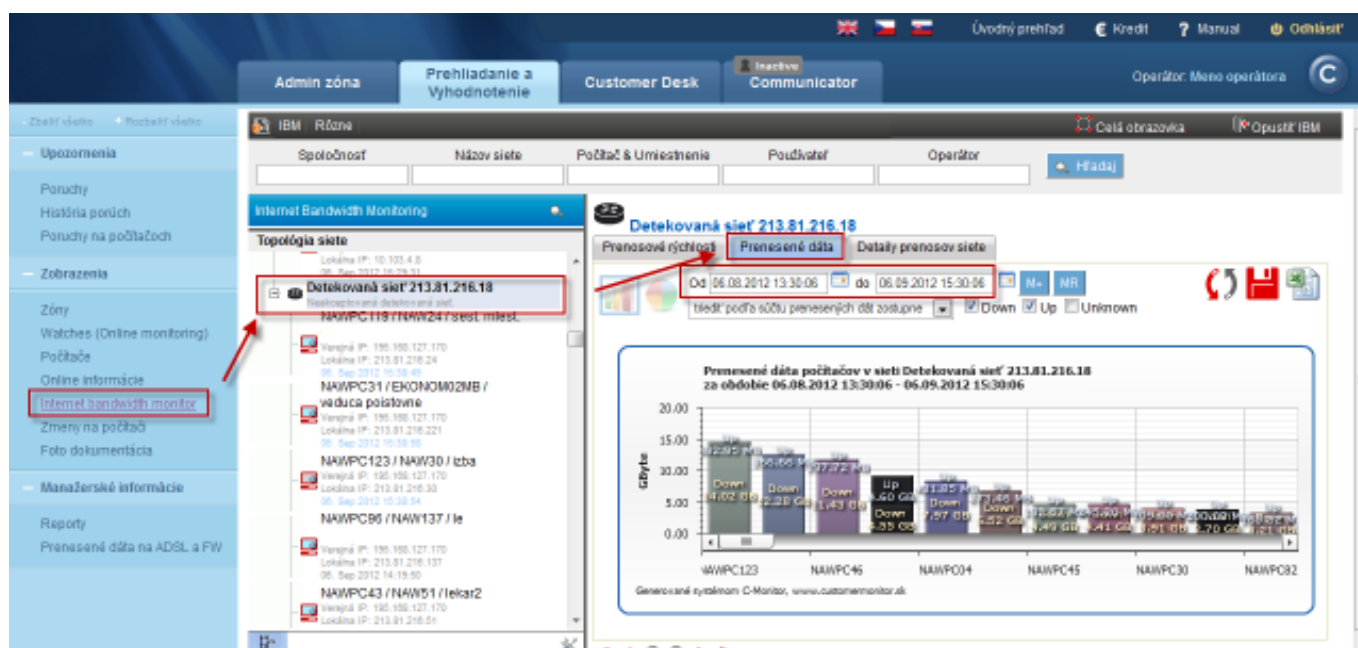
Úvodný prehľad  Kredit  Manual  Odhlásiť

Admin zóna  Prehliadanie a Vyhodnotenie  Customer Desk  Inactive Communicator  Operátor: Meno operátora

Zbaliť všetko  Rozbaliť všetko

Upozornenia
Poruchy
História porúch
Poruchy na počítačoch

Zobrazenia
Zóny
Watches (Online monitoring)
Počítače
Online informácie
Internet bandwidth monitor
Zmeny na počítači
Foto dokumentácia

Manažérske informácie
Reporty
Prenesené dáta na ADSL a FW

IBM  Rôzne  Celá obrazovka  Opustiť IBM

Spoločnosť  Názov siete  Počítač & Umiestnenie  Používateľ  Operátor  Hľadaj

Internet Bandwidth Monitoring
Topológia siete
Lokálna IP: 10.103.4.8
06. Sep 2012 15:29:31
Detekovaná sieť 213.81.216.18
Neakceptovaná detekovaná sieť
NAWPC119 / NAW24 / sest. miest.
Verejná IP: 195.168.127.170
Lokálna IP: 213.81.216.24
06. Sep 2012 15:38:49
NAWPC31 / EKONOM02MB / veduca poistovne
Verejná IP: 195.168.127.170
Lokálna IP: 213.81.216.221
06. Sep 2012 15:38:50
NAWPC123 / NAW30 / izba
Verejná IP: 195.168.127.170
Lokálna IP: 213.81.216.33
06. Sep 2012 15:38:54
NAWPC96 / NAW137 / le
Verejná IP: 195.168.127.170
Lokálna IP: 213.81.216.137
06. Sep 2012 14:19:50
NAWPC43 / NAW51 / lekar2
Verejná IP: 195.168.127.170
Lokálna IP: 213.81.216.51

Detekovaná sieť 213.81.216.18
Prenosové rýchlosti  Prenesené dáta  Detaily prenosov siete
Od 06.08.2012 13:30:06  do 06.09.2012 15:30:06  N+  NR
Triediť podľa súčtu prenesených dát zostupne  Down  Up  Unknown

Prenesené dáta počítačov v sieti Detekovaná sieť 213.81.216.18
za obdobie 06.08.2012 13:30:06 - 06.09.2012 15:30:06
20.00
15.00
10.00
5.00
0.00
GByte
Down 14.02 GB
Down 12.28 GB
Down 11.43 GB
Up 5.60 GB
Down 4.35 GB
Down 7.97 GB
Down 5.52 GB
NAWPC123  NAWPC46  NAWPC04  NAWPC45  NAWPC30  NAWPC82
Generované systémom C-Monitor, www.customermonitor.sk